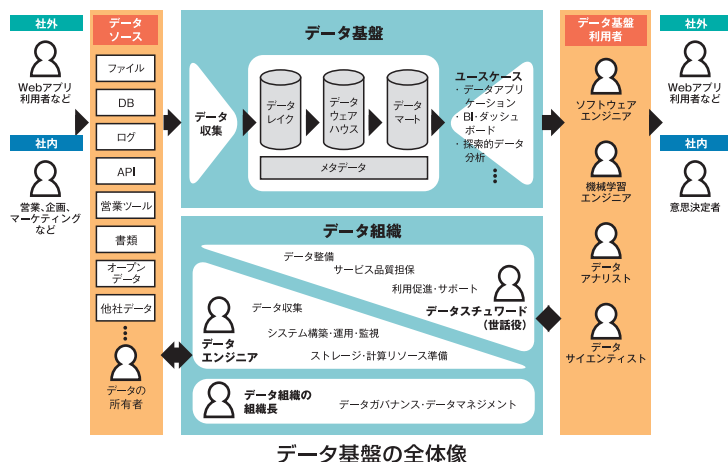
社外

Webアプリ利用者など

社内

営業、企画、マーケティングなど

データソース

ファイル

DB

ログ

API

営業ツール

書類

オープンデータ

他社データ

データの所有者

データ基盤

データ収集

データレイク

データウェアハウス

データマート

メタデータ

ユースケース
・データアプリケーション
・BI・ダッシュボード
・探索的データ分析

データ組織

データ整備

サービス品質担保

利用促進・サポート

データスチュワード（世話役）

データ収集

システム構築・運用・監視

ストレージ・計算リソース準備

データエンジニア

データ組織の組織長

データガバナンス・データマネジメント

データ基盤利用者

ソフトウェアエンジニア

機械学習エンジニア

データアナリスト

データサイエンティスト

社外

Webアプリ利用者など

社内

意思決定者

データ基盤の全体像